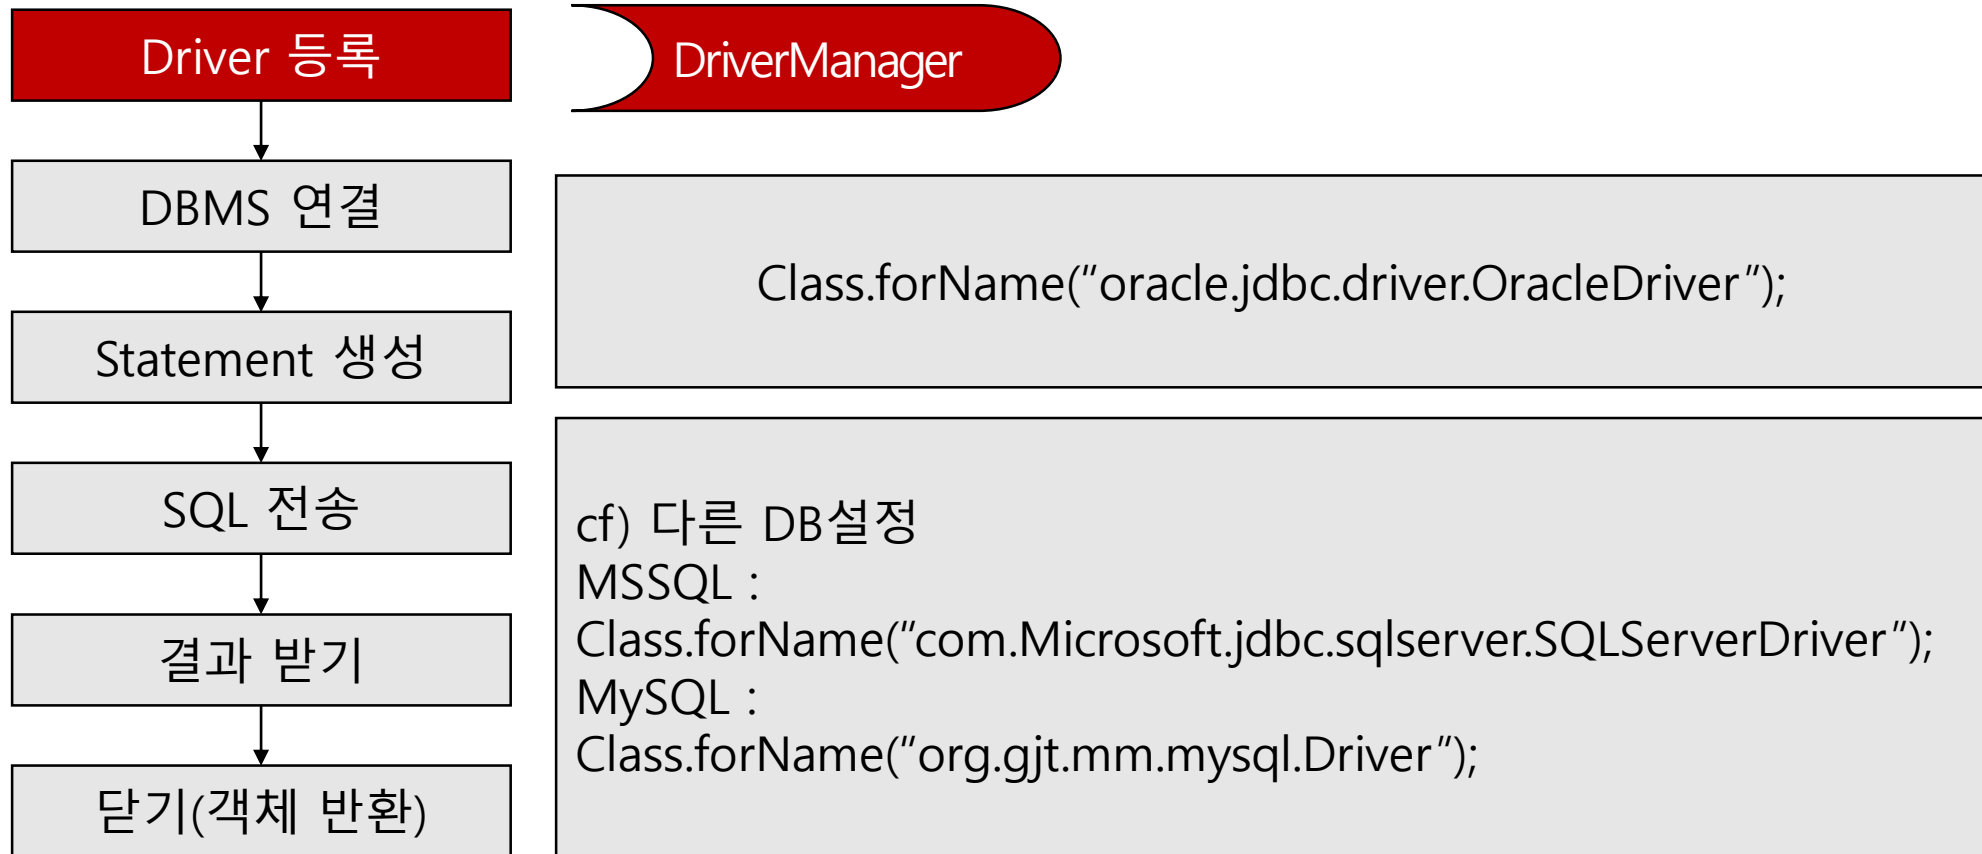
Driver 등록

DBMS 연결

Statement 생성

SQL 전송

결과 받기

닫기(객체 반환)

DriverManager

Class.forName(“oracle.jdbc.driver.OracleDriver”);

cf) 다른 DB설정
MSSQL :
Class.forName(“com.Microsoft.jdbc.sqlserver.SQLServerDriver”);
MySQL :
Class.forName(“org.gjt.mm.mysql.Driver”);